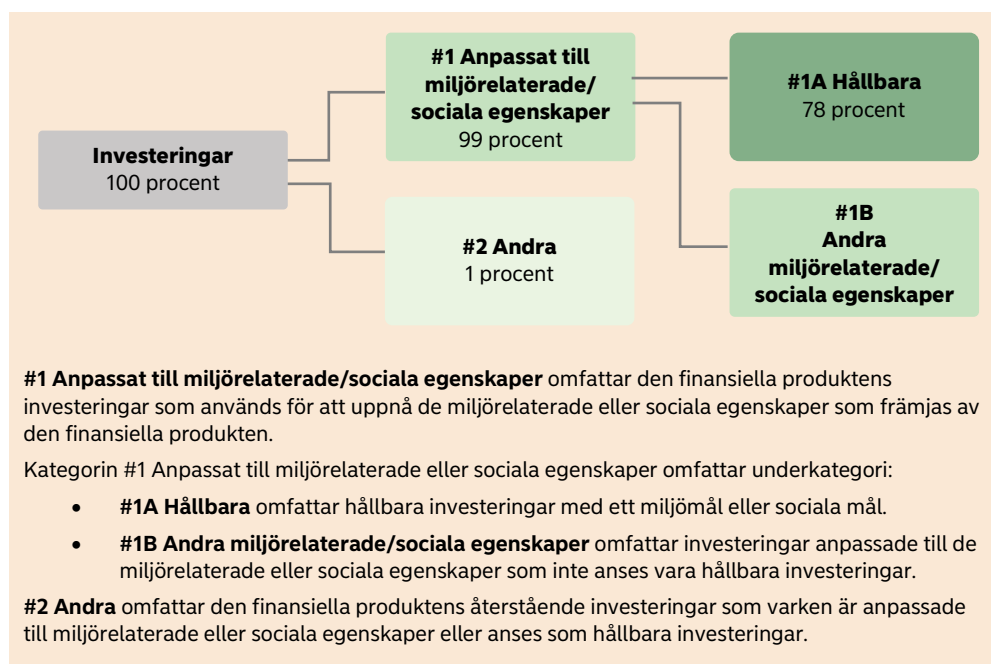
**Investeringar**
100 procent

**#1 Anpassat till miljörelaterade/ sociala egenskaper**
99 procent

**#2 Andra**
1 procent

**#1A Hållbara**
78 procent

**#1B Andra miljörelaterade/ sociala egenskaper**

**#1 Anpassat till miljörelaterade/sociala egenskaper** omfattar den finansiella produktens investeringar som används för att uppnå de miljörelaterade eller sociala egenskaper som främjas av den finansiella produkten.

Kategorin #1 Anpassat till miljörelaterade eller sociala egenskaper omfattar underkategori:

- **#1A Hållbara** omfattar hållbara investeringar med ett miljömål eller sociala mål.
- **#1B Andra miljörelaterade/sociala egenskaper** omfattar investeringar anpassade till de miljörelaterade eller sociala egenskaper som inte anses vara hållbara investeringar.

**#2 Andra** omfattar den finansiella produktens återstående investeringar som varken är anpassade till miljörelaterade eller sociala egenskaper eller anses som hållbara investeringar.